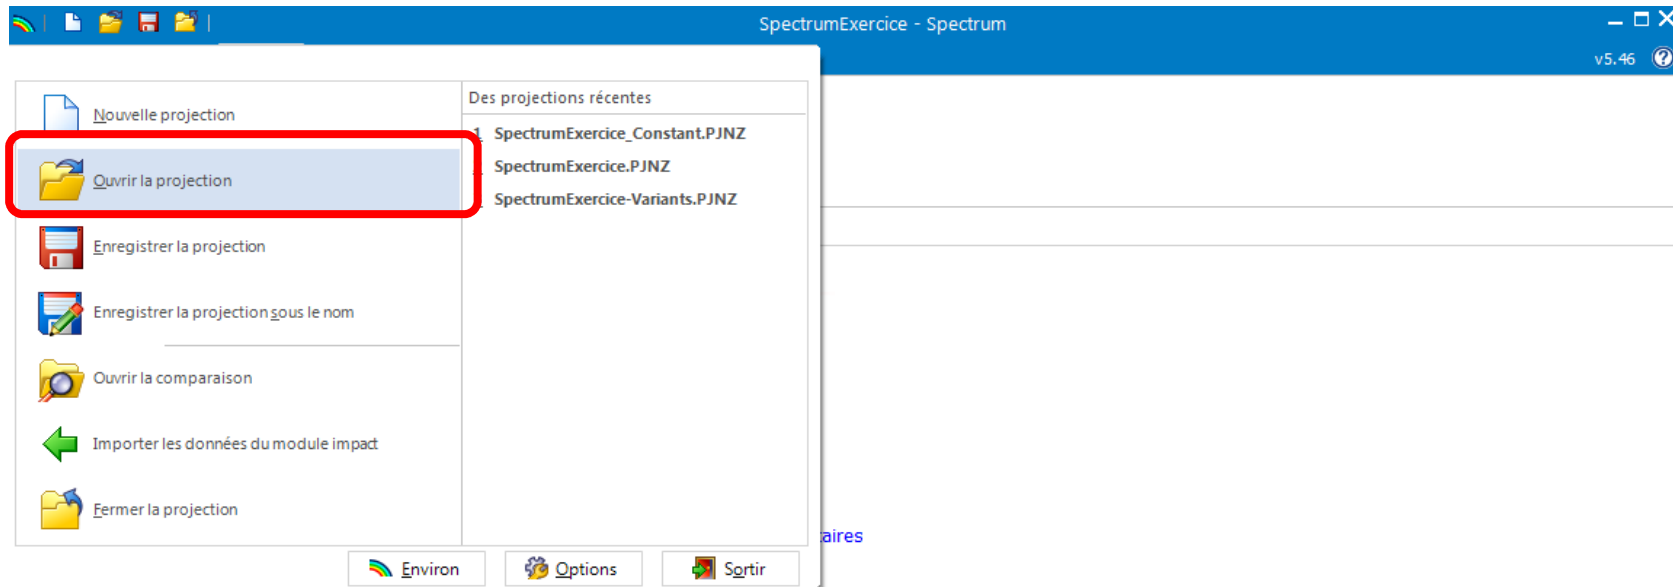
SpectrumExercice - Spectrum

v5.46

Nouvelle projection

Ouvrir la projection

Enregistrer la projection

Enregistrer la projection sous le nom

Ouvrir la comparaison

Importer les données du module impact

Fermer la projection

Des projections récentes

1 SpectrumExercice_Constant.PJNZ

SpectrumExercice.PJNZ

SpectrumExercice-Variants.PJNZ

aires

Environ

Options

Sortir